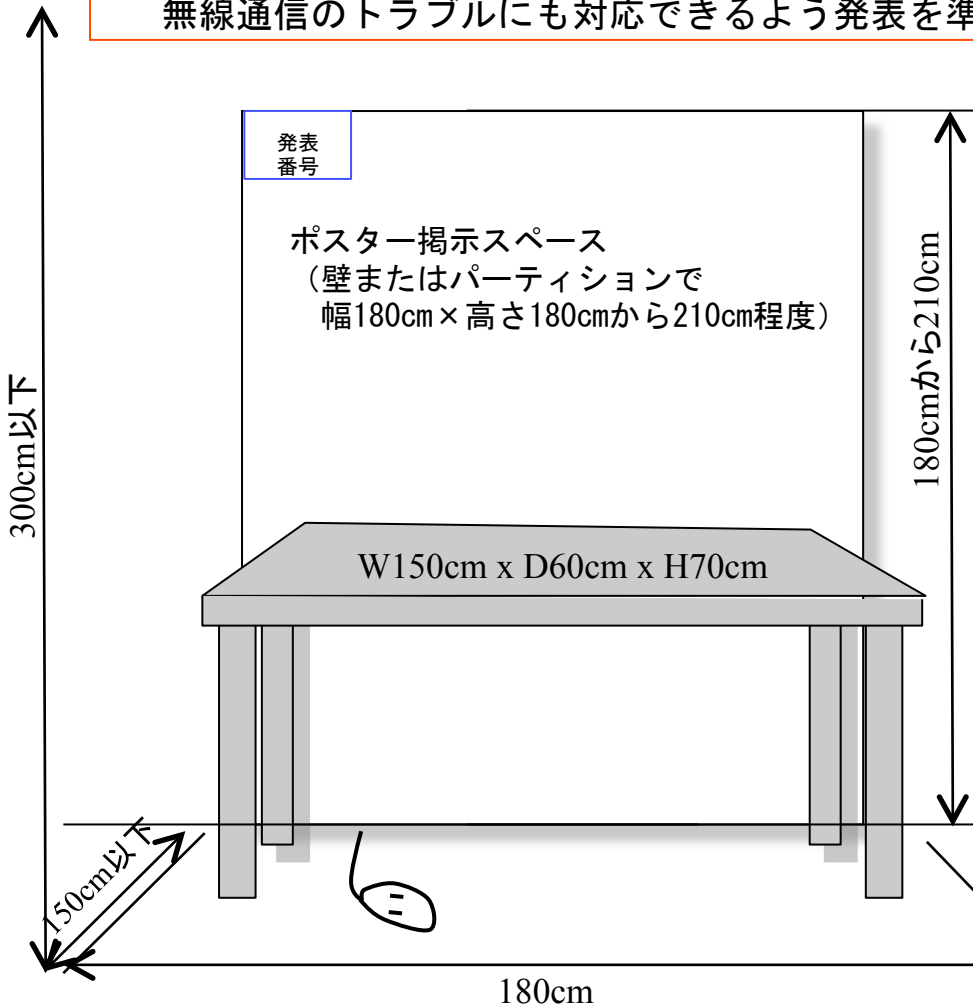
無線通信のトラブルにも対応できるよう発表を準

発表
番号

ポスター掲示スペース
（壁またはパーティションで
幅180cm×高さ180cmから210cm程度）

180cmから210cm

300cm以下

W150cm x D60cm x H70cm

150cm以下

180cm